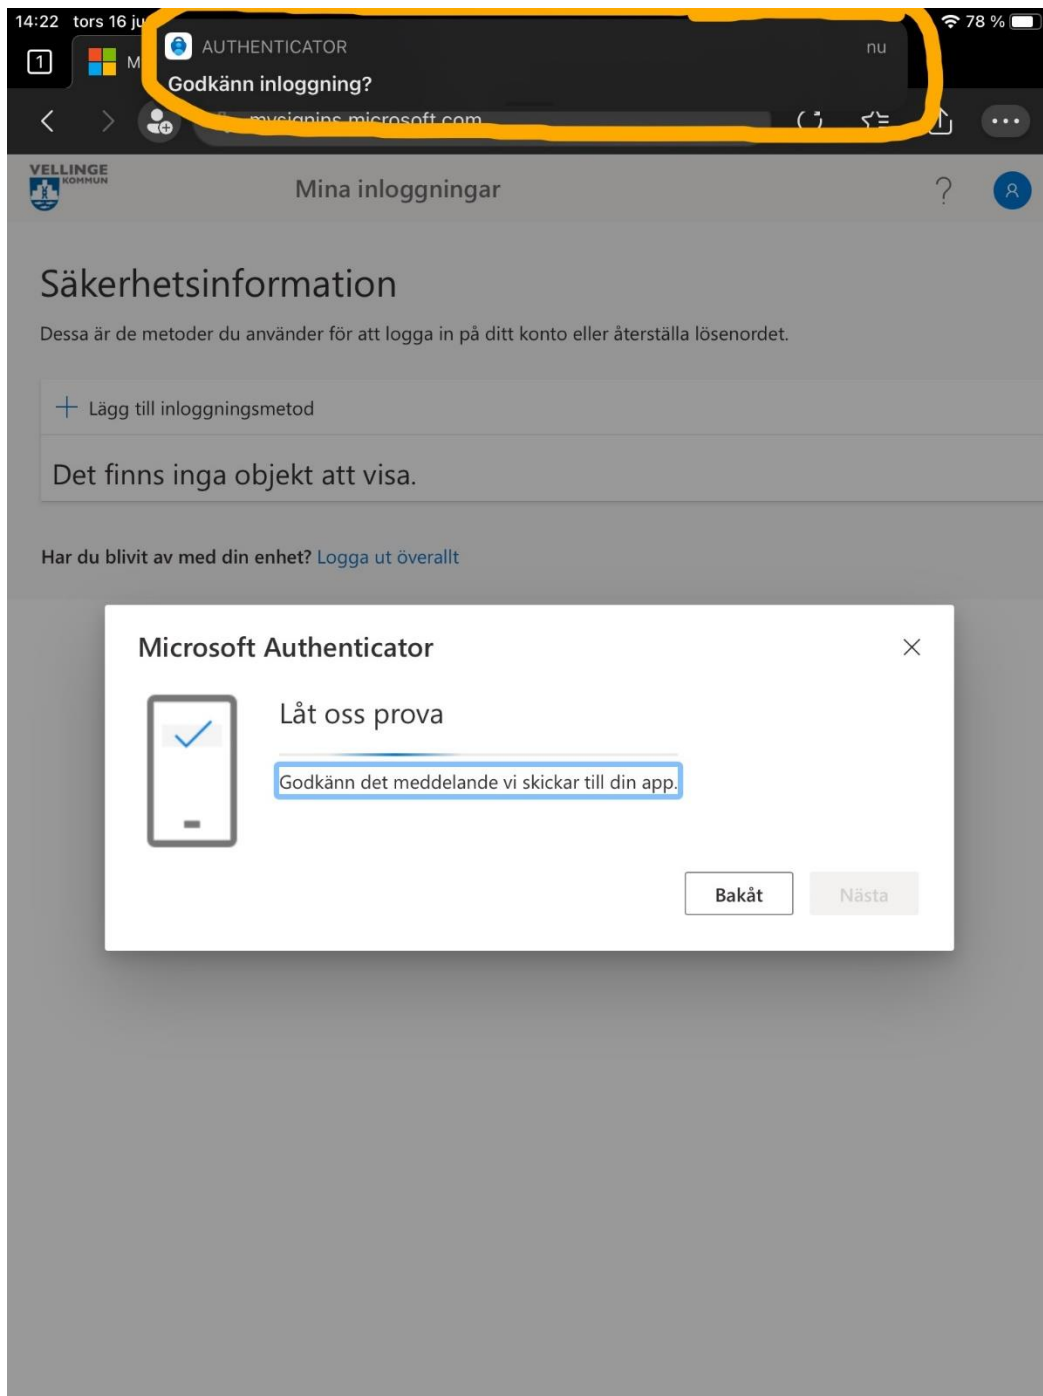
14:22 tors 16 ju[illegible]

78 %

1

M

AUTHENTICATOR

nu

Godkänn inloggning?

mysignins.microsoft.com

VELLINGE KOMMUN

Mina inloggningar

?

Säkerhetsinformation

Dessa är de metoder du använder för att logga in på ditt konto eller återställa lösenordet.

+ Lägg till inloggningsmetod

Det finns inga objekt att visa.

Har du blivit av med din enhet? Logga ut överallt

Microsoft Authenticator

×

Låt oss prova

Godkänn det meddelande vi skickar till din app.

Bakåt

Nästa